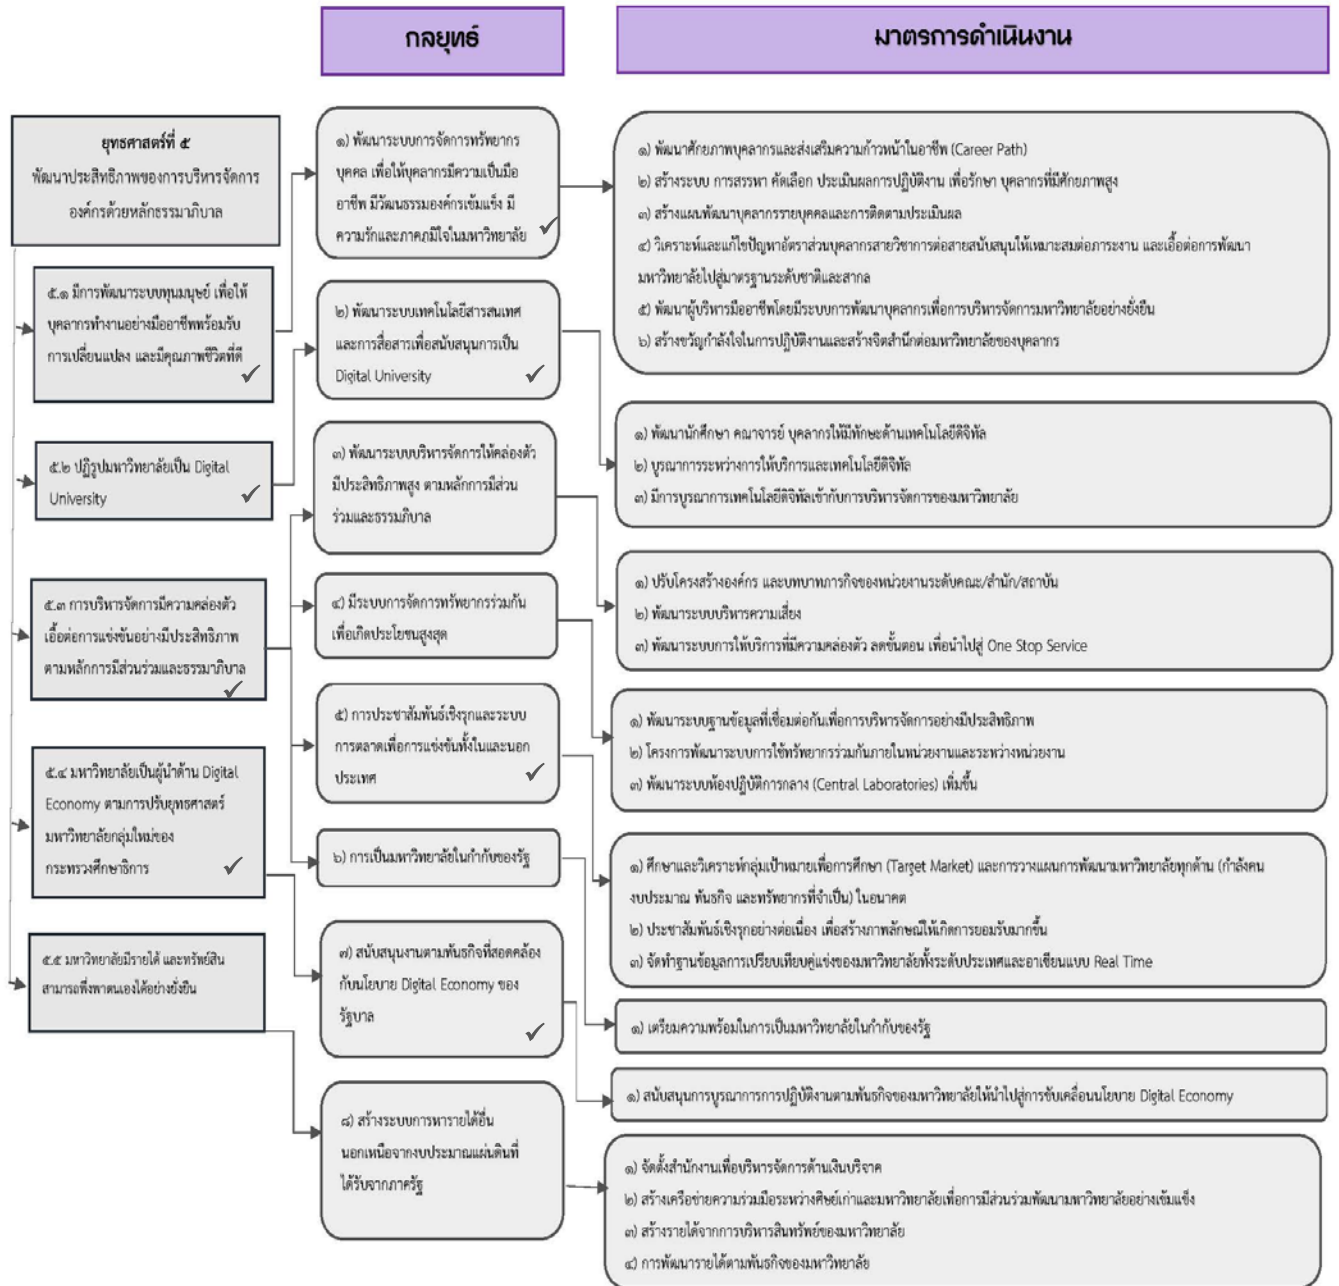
กลยุทธ์

มาตรการดำเนินงาน

ยุทธศาสตร์ที่ ๕
พัฒนาประสิทธิภาพของการบริหารจัดการองค์กรด้วยหลักธรรมาภิบาล

๕.๑ มีการพัฒนาระบบทุนมนุษย์ เพื่อให้บุคลากรทำงานอย่างมืออาชีพพร้อมรับการเปลี่ยนแปลง และมีคุณภาพชีวิตที่ดี ✓

๕.๒ ปฏิรูปมหาวิทยาลัยเป็น Digital University ✓

๕.๓ การบริหารจัดการมีความคล่องตัวเอื้อต่อการแข่งขันอย่างมีประสิทธิภาพ ตามหลักการมีส่วนร่วมและธรรมาภิบาล ✓

๕.๔ มหาวิทยาลัยเป็นผู้นำด้าน Digital Economy ตามการปรับยุทธศาสตร์มหาวิทยาลัยกลุ่มใหม่ของกระทรวงศึกษาธิการ ✓

๕.๕ มหาวิทยาลัยมีรายได้ และทรัพย์สินสามารถพึ่งพาตนเองได้อย่างยั่งยืน

๑) พัฒนาระบบการจัดการทรัพยากรบุคคล เพื่อให้บุคลากรมีความเป็นมืออาชีพ มีวัฒนธรรมองค์กรเข้มแข็ง มีความรักและภาคภูมิใจในมหาวิทยาลัย ✓

๒) พัฒนาระบบเทคโนโลยีสารสนเทศและการสื่อสารเพื่อสนับสนุนการเป็น Digital University ✓

๓) พัฒนาระบบบริหารจัดการให้คล่องตัว มีประสิทธิภาพสูง ตามหลักการมีส่วนร่วมและธรรมาภิบาล

๔) มีระบบการจัดการทรัพยากรร่วมกันเพื่อเกิดประโยชน์สูงสุด

๕) การประชาสัมพันธ์เชิงรุกและระบบการตลาดเพื่อการแข่งขันทั้งในและนอกประเทศ ✓

๖) การเป็นมหาวิทยาลัยในกำกับของรัฐ

๗) สนับสนุนงานตามพันธกิจที่สอดคล้องกับนโยบาย Digital Economy ของรัฐบาล ✓

๘) สร้างระบบการหารายได้อื่นนอกเหนือจากงบประมาณแผ่นดินที่ได้รับจากภาครัฐ

๑) พัฒนาศักยภาพบุคลากรและส่งเสริมความก้าวหน้าในอาชีพ (Career Path)
๒) สร้างระบบ การสรรหา คัดเลือก ประเมินผลการปฏิบัติงาน เพื่อรักษา บุคลากรที่มีศักยภาพสูง
๓) สร้างแผนพัฒนาบุคลากรรายบุคคลและการติดตามประเมินผล
๔) วิเคราะห์และแก้ไขปัญหาอัตราส่วนบุคลากรสายวิชาการต่อสายสนับสนุนให้เหมาะสมต่อภาระงาน และเอื้อต่อการพัฒนามหาวิทยาลัยไปสู่มาตรฐานระดับชาติและสากล
๕) พัฒนาผู้บริหารมืออาชีพโดยมีระบบการพัฒนาบุคลากรเพื่อการบริหารจัดการมหาวิทยาลัยอย่างยั่งยืน
๖) สร้างขวัญกำลังใจในการปฏิบัติงานและสร้างจิตสำนึกต่อมหาวิทยาลัยของบุคลากร

๑) พัฒนานักศึกษา คณาจารย์ บุคลากรให้มีทักษะด้านเทคโนโลยีดิจิทัล
๒) บูรณาการระหว่างการให้บริการและเทคโนโลยีดิจิทัล
๓) มีการบูรณาการเทคโนโลยีดิจิทัลเข้ากับการบริหารจัดการของมหาวิทยาลัย

๑) ปรับโครงสร้างองค์กร และบทบาทภารกิจของหน่วยงานระดับคณะ/สำนัก/สถาบัน
๒) พัฒนาระบบบริหารความเสี่ยง
๓) พัฒนาระบบการให้บริการที่มีความคล่องตัว ลดขั้นตอน เพื่อนำไปสู่ One Stop Service

๑) พัฒนาระบบฐานข้อมูลที่เชื่อมต่อกันเพื่อการบริหารจัดการอย่างมีประสิทธิภาพ
๒) โครงการพัฒนาระบบการใช้ทรัพยากรร่วมกันภายในหน่วยงานและระหว่างหน่วยงาน
๓) พัฒนาระบบห้องปฏิบัติการกลาง (Central Laboratories) เพิ่มขึ้น

๑) ศึกษาและวิเคราะห์กลุ่มเป้าหมายเพื่อการศึกษา (Target Market) และการวางแผนการพัฒนามหาวิทยาลัยทุกด้าน (กำลังคน งบประมาณ พันธกิจ และทรัพยากรที่จำเป็น) ในอนาคต
๒) ประชาสัมพันธ์เชิงรุกอย่างต่อเนื่อง เพื่อสร้างภาพลักษณ์ให้เกิดการยอมรับมากขึ้น
๓) จัดทำฐานข้อมูลการเปรียบเทียบคู่แข่งของมหาวิทยาลัยทั้งระดับประเทศและอาเซียนแบบ Real Time

๑) เตรียมความพร้อมในการเป็นมหาวิทยาลัยในกำกับของรัฐ

๑) สนับสนุนการบูรณาการการปฏิบัติงานตามพันธกิจของมหาวิทยาลัยให้นำไปสู่การขับเคลื่อนนโยบาย Digital Economy

๑) จัดตั้งสำนักงานเพื่อบริหารจัดการด้านเงินบริจาค
๒) สร้างเครือข่ายความร่วมมือระหว่างศิษย์เก่าและมหาวิทยาลัยเพื่อการมีส่วนร่วมพัฒนามหาวิทยาลัยอย่างเข้มแข็ง
๓) สร้างรายได้จากการบริหารสินทรัพย์ของมหาวิทยาลัย
๔) การพัฒนารายได้ตามพันธกิจของมหาวิทยาลัย